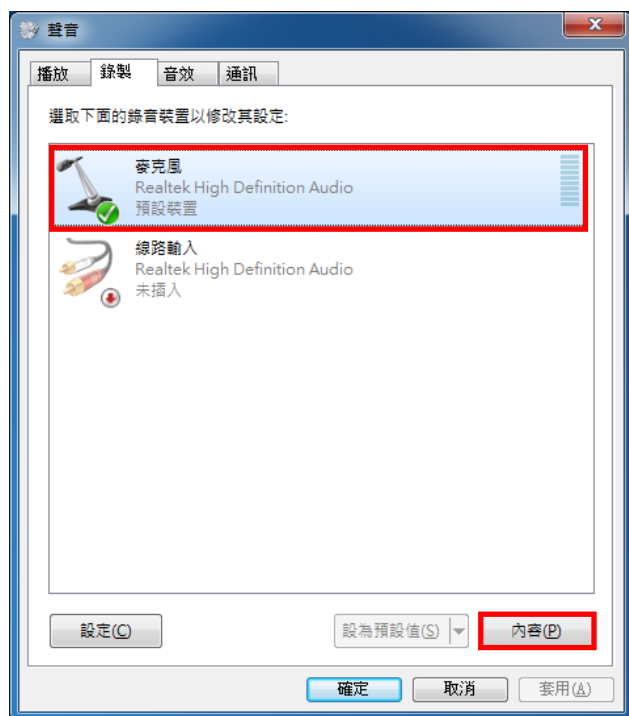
聲音

播放 錄製 音效 通訊

選取下面的錄音裝置以修改其設定:

麥克風
Realtek High Definition Audio
預設裝置

線路輸入
Realtek High Definition Audio
未插入

設定(C)

設為預設值(S)

內容(P)

確定 取消 套用(A)